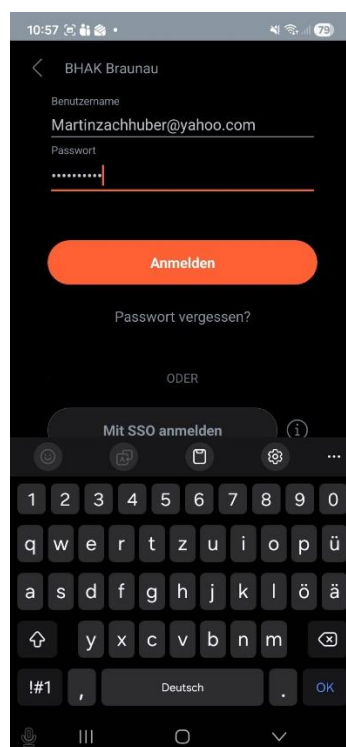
10:57 79

BHAK Braunau

Benutzername
Martinzachhuber@yahoo.com
Passwort
••••••••••

Anmelden

Passwort vergessen?

ODER

Mit SSO anmelden

1 2 3 4 5 6 7 8 9 0
q w e r t z u i o p ü
a s d f g h j k l ö ä
y x c v b n m
!#1 , Deutsch . OK